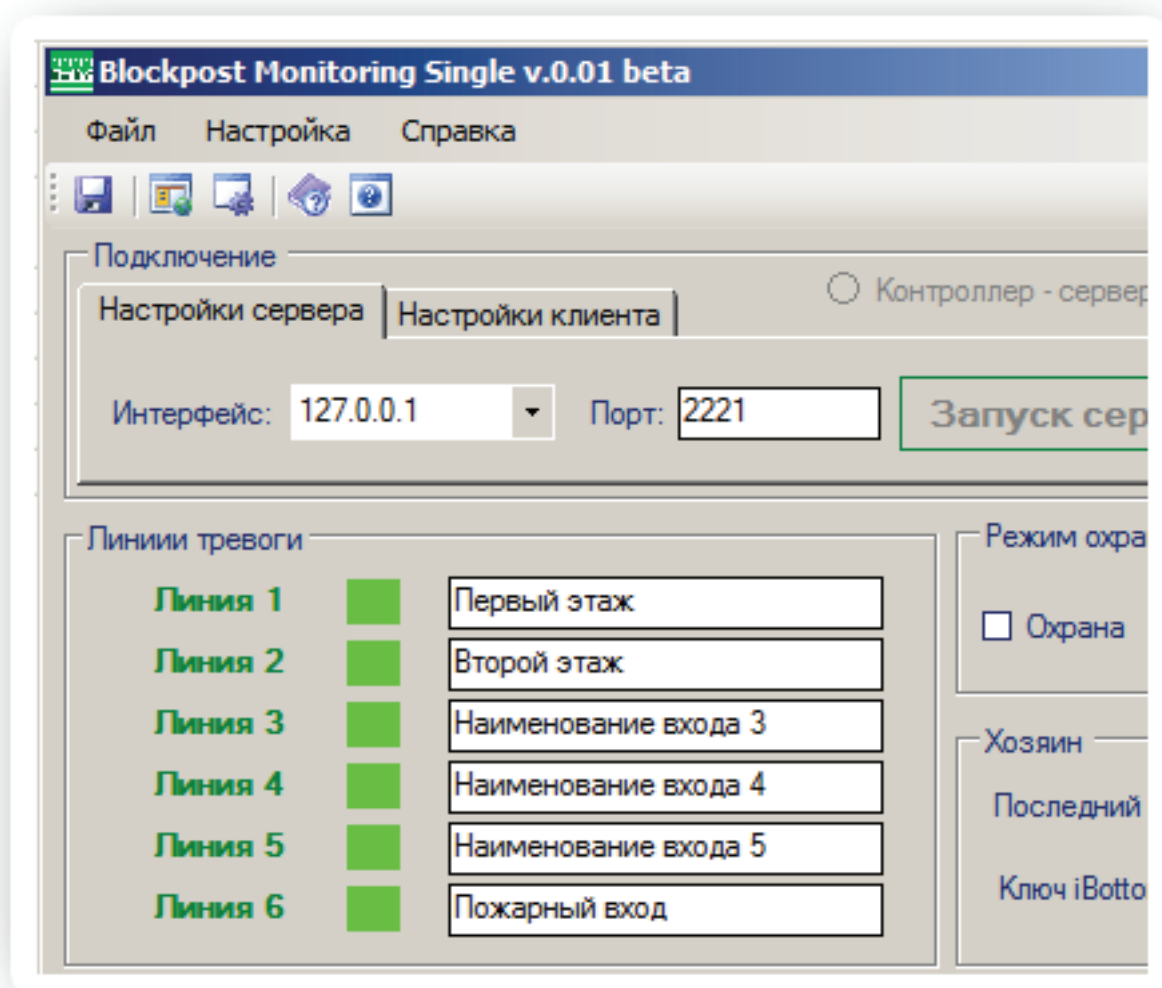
Blockpost Monitoring Single v.0.01 beta

Файл Настройка Справка

Подключение

Настройки сервера | Настройки клиента

Контроллер - сервер

Интерфейс: 127.0.0.1 Порт: 2221

Запуск сер

Линиии тревоги

Линия 1 Первый этаж
Линия 2 Второй этаж
Линия 3 Наименование входа 3
Линия 4 Наименование входа 4
Линия 5 Наименование входа 5
Линия 6 Пожарный вход

Режим охра

Охрана

Хозяин

Последний

Ключ iBotto